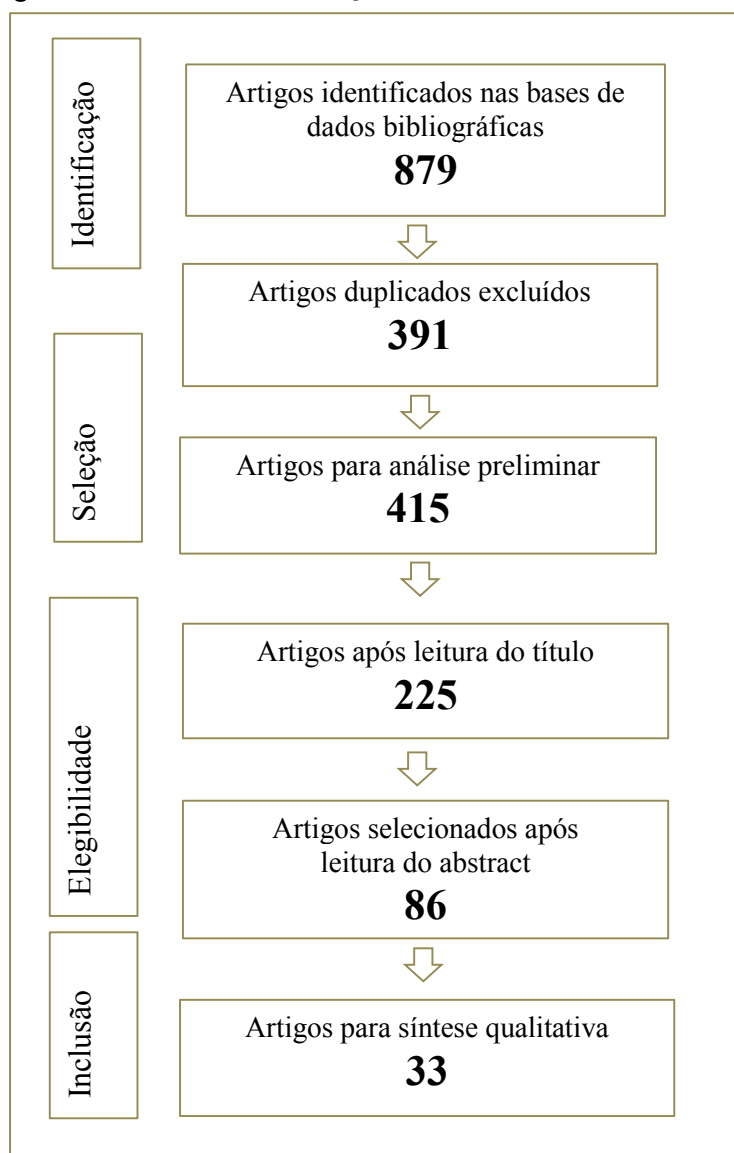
Identificação

Artigos identificados nas bases de dados bibliográficas
879

Artigos duplicados excluídos
391

Seleção

Artigos para análise preliminar
415

Elegibilidade

Artigos após leitura do título
225

Artigos selecionados após leitura do abstract
86

Inclusão

Artigos para síntese qualitativa
33